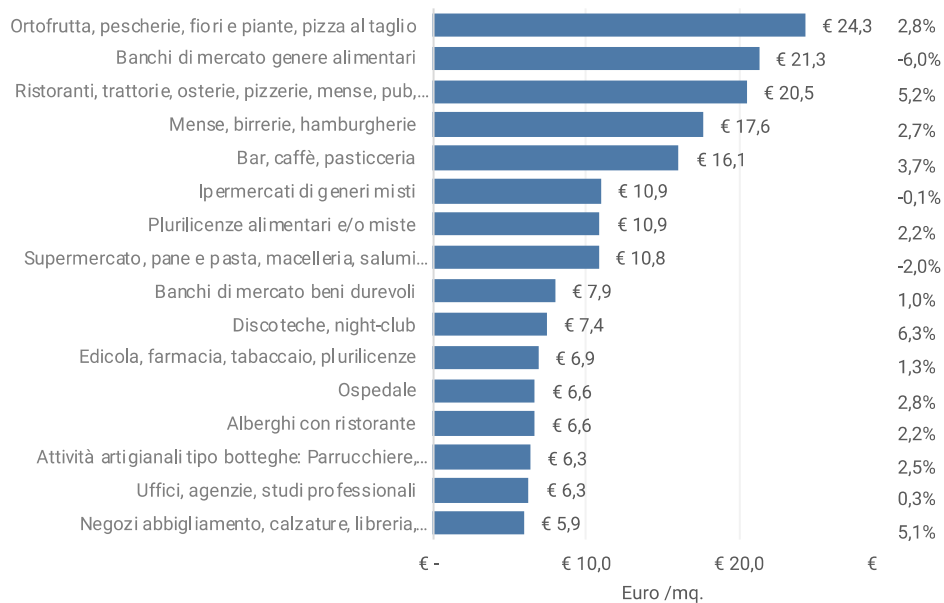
Ortofrutta, pescherie, fiori e piante, pizza al taglio € 24,3 2,8%
Banchi di mercato genere alimentari € 21,3 -6,0%
Ristoranti, trattorie, osterie, pizzerie, mense, pub,... € 20,5 5,2%
Mense, birrerie, hamburgherie € 17,6 2,7%
Bar, caffè, pasticceria € 16,1 3,7%
Ipermercati di generi misti € 10,9 -0,1%
Plurilicenze alimentari e/o miste € 10,9 2,2%
Supermercato, pane e pasta, macelleria, salumi... € 10,8 -2,0%
Banchi di mercato beni durevoli € 7,9 1,0%
Discoteche, night-club € 7,4 6,3%
Edicola, farmacia, tabaccaio, plurilicenze € 6,9 1,3%
Ospedale € 6,6 2,8%
Alberghi con ristorante € 6,6 2,2%
Attività artigianali tipo botteghe: Parrucchiere,... € 6,3 2,5%
Uffici, agenzie, studi professionali € 6,3 0,3%
Negozi abbigliamento, calzature, libreria,... € 5,9 5,1%

€ - € 10,0 € 20,0 €
Euro /mq.